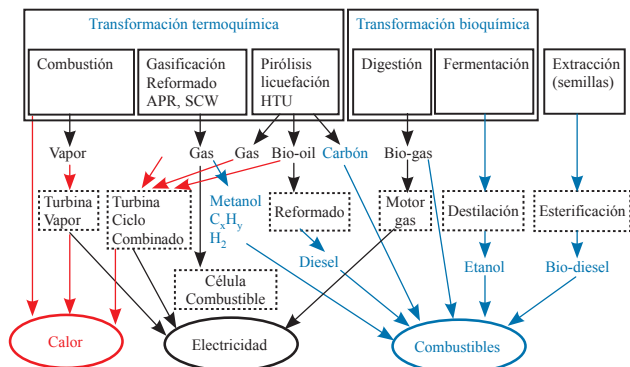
Transformación termoquímica

Combustión

Gasificación Reformado APR, SCW

Pirólisis licuefación HTU

Transformación bioquímica

Digestión

Fermentación

Extracción (semillas)

Vapor

Gas

Gas

Bio-oil

Carbón

Bio-gas

Turbina Vapor

Turbina Ciclo Combinado

Metanol $C_xH_y$ $H_2$

Reformado

Motor gas

Destilación

Esterificación

Diesel

Etanol

Bio-diesel

Célula Combustible

Calor

Electricidad

Combustibles